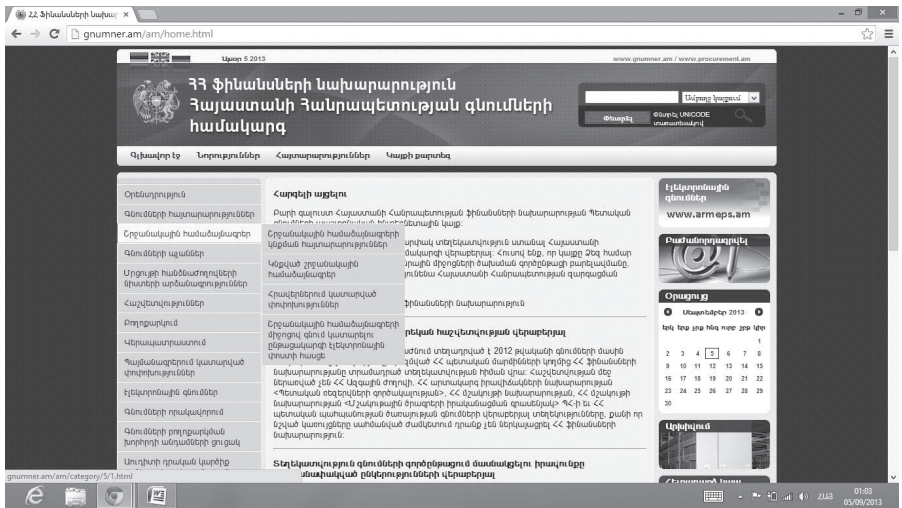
2.2. Ֆինանսների նախա ×

gnumner.am/am/home.html

Այսօր 5 2013

www.gnumner.am / www.procurement.am

ՀՀ ֆինանսների նախարարություն
Հայաստանի Հանրապետության գնումների համակարգ

Փնտրել

Մուտքագրել UNICODE տառատեսակով

Գլխավոր էջ
Նորություններ
Հայտարարություններ
Կայքի քարտեզ

Օրենսդրություն
Գնումների հայտարարություններ
Շրջանակային համաձայնագրեր
Գնումների պլաններ
Մրցույթի համաձայնողովների նիստերի արձանագրություններ
Հաշվետվություններ
Բողոքարկում
Վերապատրաստում
Պայմանագրերում կատարված փոփոխություններ
Էլեկտրոնային գնումներ
Գնումների որակավորում
Գնումների բողոքարկման խորհրդի անդամների ցուցակ
Մուրիտոր դրական կարծիք

Շրջանակային համաձայնագրերի կնքման հայտարարություններ
Կնքված շրջանակային համաձայնագրեր
Հրավերներում կատարված փոփոխություններ
Շրջանակային համաձայնագրերի միջոցով գնում կատարելու ընթացակարգի էլեկտրոնային փուլերի հասցե

Հարգելի այցելու

Բարի գալուստ Հայաստանի Հանրապետության ֆինանսների նախարարության Պետական

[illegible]

ֆինանսների նախարարություն

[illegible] տեղադրված է 2012 թվականի գնումների մասին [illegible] Ֆինանսների նախարարությունը տրամադրում տեղեկատվություն հիման վրա: Հաշվետվության մեջ ներառված չեն ՀՀ Ազգային ժողովի, ՀՀ արտաքին գործերի նախարարության «Պետական ռեգիստրի գործակալության», ՀՀ միջազգային նախարարության, ՀՀ միջազգային «Վ.Ալիխանյանի անվան ... » ՊՀ-ի եւ ՀՀ պետական պահպանության ծառայության գնումների վերաբերյալ տեղեկությունները, քանի որ նշված կառույցները սահմանված ժամկետում դրանք չեն ներկայացրել ՀՀ ֆինանսների նախարարություն:

Տեղեկատվություն գնումների գործընթացում մասնակցելու իրավունքը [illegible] ընկերությունների վերաբերյալ

Էլեկտրոնային գնումներ
www.armeps.am

Բաժանորդագրվել

Օրացույց
Սեպտեմբեր 2013

երկ երք չոր հնգ ուրբ շբթ կիր

| | | | | | | 1 |
|---|---|---|---|---|---|---|
| 2 | 3 | 4 | 5 | 6 | 7 | 8 |
| 9 | 10 | 11 | 12 | 13 | 14 | 15 |
| 16 | 17 | 18 | 19 | 20 | 21 | 22 |
| 23 | 24 | 25 | 26 | 27 | 28 | 29 |
| 30 | | | | | | |

Արխիվում

gnumner.am/am/category/3/1.html

ՀԱՅ 01:03 05/09/2013